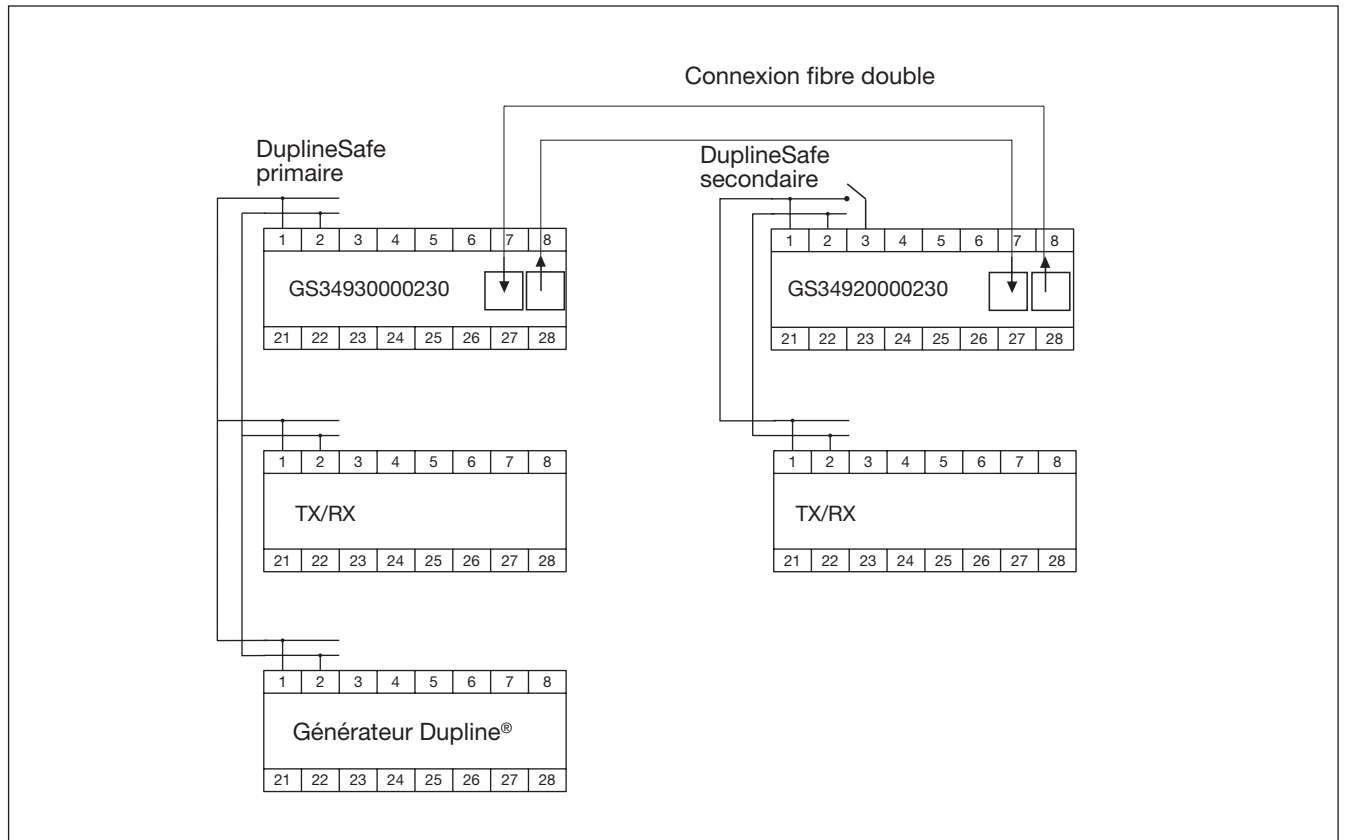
Connexion fibre double

DuplineSafe primaire

DuplineSafe secondaire

| 1 | 2 | 3 | 4 | 5 | 6 | 7 | 8 |
|---|---|---|---|---|---|---|---|

GS34930000230

| 21 | 22 | 23 | 24 | 25 | 26 | 27 | 28 |
|---|---|---|---|---|---|---|---|

| 1 | 2 | 3 | 4 | 5 | 6 | 7 | 8 |
|---|---|---|---|---|---|---|---|

GS34920000230

| 21 | 22 | 23 | 24 | 25 | 26 | 27 | 28 |
|---|---|---|---|---|---|---|---|

| 1 | 2 | 3 | 4 | 5 | 6 | 7 | 8 |
|---|---|---|---|---|---|---|---|

TX/RX

| 21 | 22 | 23 | 24 | 25 | 26 | 27 | 28 |
|---|---|---|---|---|---|---|---|

| 1 | 2 | 3 | 4 | 5 | 6 | 7 | 8 |
|---|---|---|---|---|---|---|---|

TX/RX

| 21 | 22 | 23 | 24 | 25 | 26 | 27 | 28 |
|---|---|---|---|---|---|---|---|

| 1 | 2 | 3 | 4 | 5 | 6 | 7 | 8 |
|---|---|---|---|---|---|---|---|

Générateur Dupline®

| 21 | 22 | 23 | 24 | 25 | 26 | 27 | 28 |
|---|---|---|---|---|---|---|---|